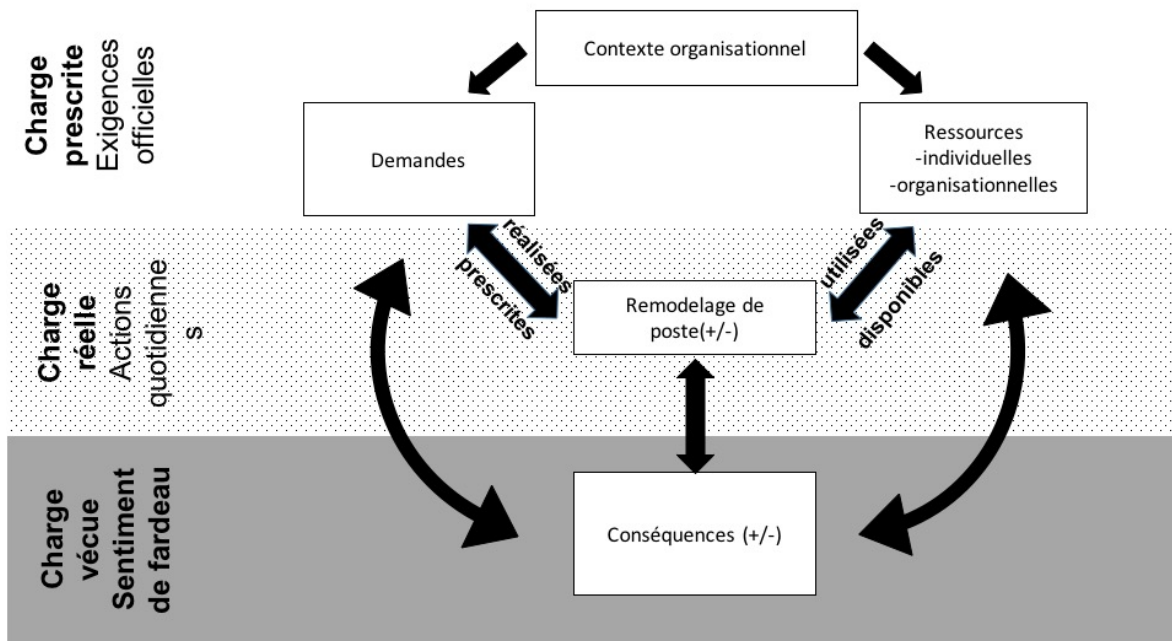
Charge prescrite Exigences officielles

Contexte organisationnel

Demandes

Ressources
-individuelles
-organisationnelles

Charge réelle Actions quotidienne s

réalisées
prescrites

Remodelage de poste(+/-)

utilisées
disponibles

Charge vécue Sentiment de fardeau

Conséquences (+/-)